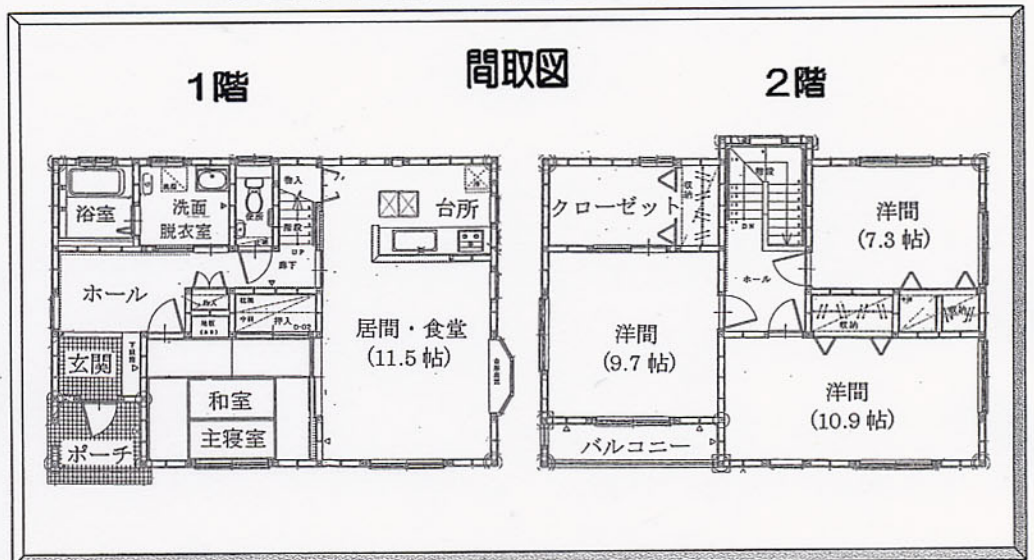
間取図

1階

2階

浴室

洗面
脱衣室

便所

物入

階段

UP

廊下

台所

ホール

物入

収納

押入

地袋

中段

玄関

下駄箱

和室
主寝室

居間・食堂
(11.5 帖)

ポーチ

クローゼット

収納

階段

DN

ホール

洋間
(7.3 帖)

洋間
(9.7 帖)

収納

収納

洋間
(10.9 帖)

バルコニー